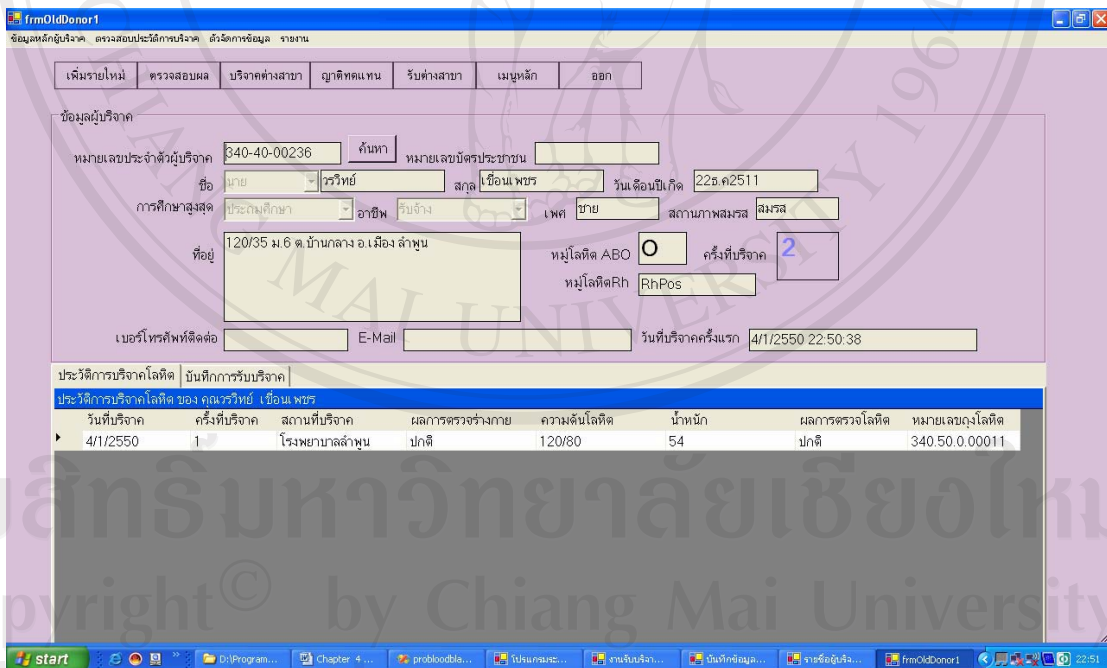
frmOldDonor1

ข้อมูลหลักผู้บริจาค ตรวจสอบประวัติการบริจาค ตัวจัดการข้อมูล รายงาน

เพิ่มรายใหม่ ตรวจสอบผล บริจาคต่างสาขา ญาติทดแทน รับต่างสาขา เมนูหลัก ออก

ข้อมูลผู้บริจาค

หมายเลขประจำตัวผู้บริจาค 340-40-00236 ค้นหา หมายเลขบัตรประชาชน

ชื่อ นาย วรวิทย์ สกุล เขื่อนเพชร วันเดือนปีเกิด 22ธ.ค2511

การศึกษาสูงสุด ประถมศึกษา อาชีพ รับจ้าง เพศ ชาย สถานภาพสมรส สมรส

ที่อยู่ 120/35 ม.6 ต.บ้านกลาง อ.เมือง ลำพูน

หมู่โลหิต ABO O ครั้งที่บริจาค 2

หมู่โลหิตRh RhPos

เบอร์โทรศัพท์ติดต่อ E-Mail วันที่บริจาคครั้งแรก 4/1/2550 22:50:38

ประวัติการบริจาคโลหิต บันทึกการรับบริจาค

ประวัติการบริจาคโลหิต ของ คุณวรวิทย์ เขื่อนเพชร

| วันที่บริจาค | ครั้งที่บริจาค | สถานที่บริจาค | ผลการตรวจร่างกาย | ความดันโลหิต | น้ำหนัก | ผลการตรวจโลหิต | หมายเลขถุงโลหิต |
|---|---|---|---|---|---|---|---|
| 4/1/2550 | 1 | โรงพยาบาลลำพูน | ปกติ | 120/80 | 54 | ปกติ | 340.50.0.00011 |

ลิขสิทธิ์มหาวิทยาลัยเชียงใหม่
Copyright © by Chiang Mai University

start D:\Program... Chapter 4 ... probloodbla... โปรแกรมระ... งานรับบริจา... บันทึกข้อมูล... รายชื่อผู้บริจ... frmOldDonor1 22:51